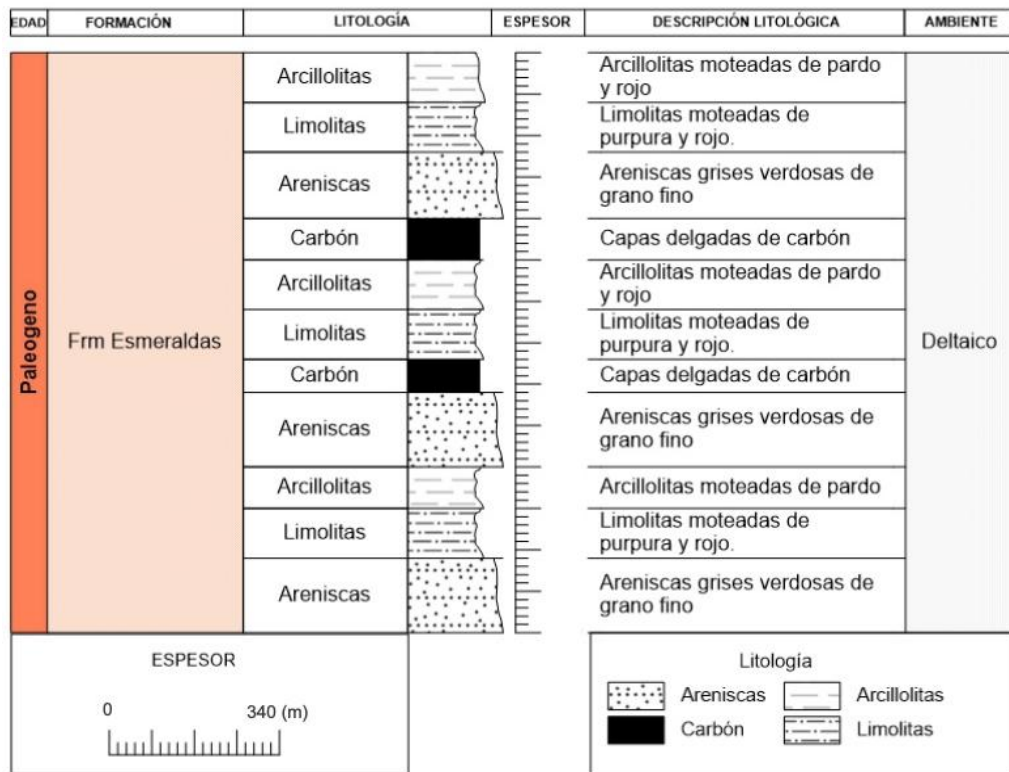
| EDAD | FORMACIÓN | LITOLOGÍA | ESPESOR | DESCRIPCIÓN LITOLÓGICA | AMBIENTE |
|---|---|---|---|---|---|
| Paleogeno | Frm Esmeraldas | Arcillolitas | | Arcillolitas moteadas de pardo y rojo | Deltaico |
| | | Limolitas | | Limolitas moteadas de purpura y rojo. | |
| | | Areniscas | | Areniscas grises verdosas de grano fino | |
| | | Carbón | | Capas delgadas de carbón | |
| | | Arcillolitas | | Arcillolitas moteadas de pardo y rojo | |
| | | Limolitas | | Limolitas moteadas de purpura y rojo. | |
| | | Carbón | | Capas delgadas de carbón | |
| | | Areniscas | | Areniscas grises verdosas de grano fino | |
| | | Arcillolitas | | Arcillolitas moteadas de pardo | |
| | | Limolitas | | Limolitas moteadas de purpura y rojo. | |
| | | Areniscas | | Areniscas grises verdosas de grano fino | |

ESPESOR
0 340 (m)

Litología
Areniscas
Arcillolitas
Carbón
Limolitas